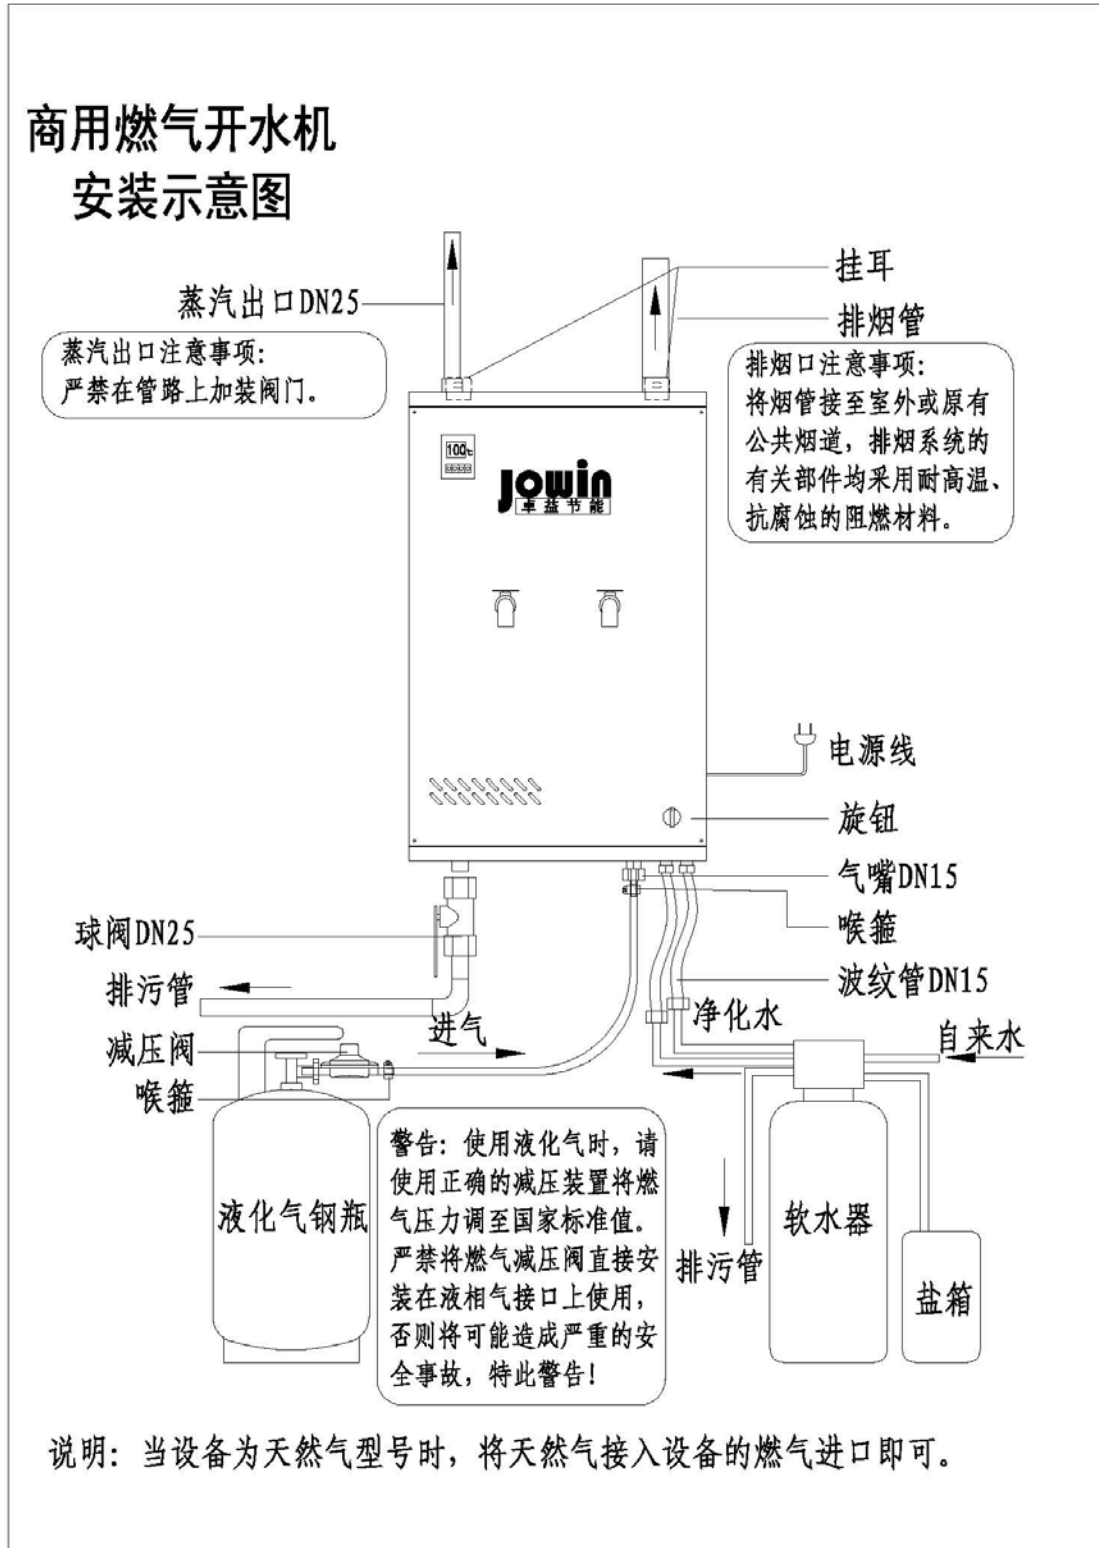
商用燃气开水机
安装示意图

蒸汽出口DN25

蒸汽出口注意事项:
严禁在管路上加装阀门。

挂耳

排烟管

排烟口注意事项:
将烟管接至室外或原有公共烟道，排烟系统的有关部件均采用耐高温、抗腐蚀的阻燃材料。

100℃

jowin
卓益节能

电源线

旋钮

气嘴DN15

喉箍

球阀DN25

波纹管DN15

排污管

净化水

进气

自来水

减压阀

喉箍

警告: 使用液化气时，请使用正确的减压装置将燃气压力调至国家标准值。严禁将燃气减压阀直接安装在液相气接口上使用，否则将可能造成严重的安全事故，特此警告!

液化气钢瓶

排污管

软水器

盐箱

说明: 当设备为天然气型号时，将天然气接入设备的燃气进口即可。